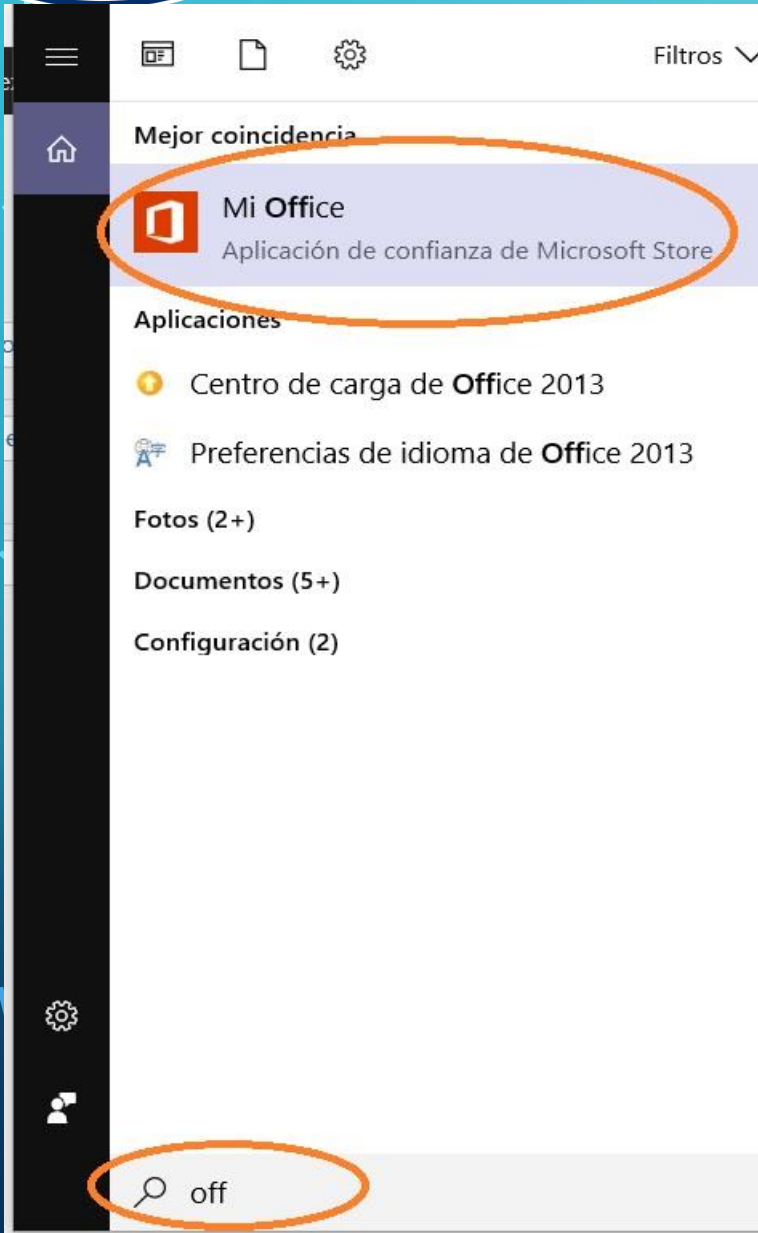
Filtros

Mejor coincidencia

Mi Office

Aplicación de confianza de Microsoft Store

Aplicaciones

Centro de carga de Office 2013

Preferencias de idioma de Office 2013

Fotos (2+)

Documentos (5+)

Configuración (2)

off